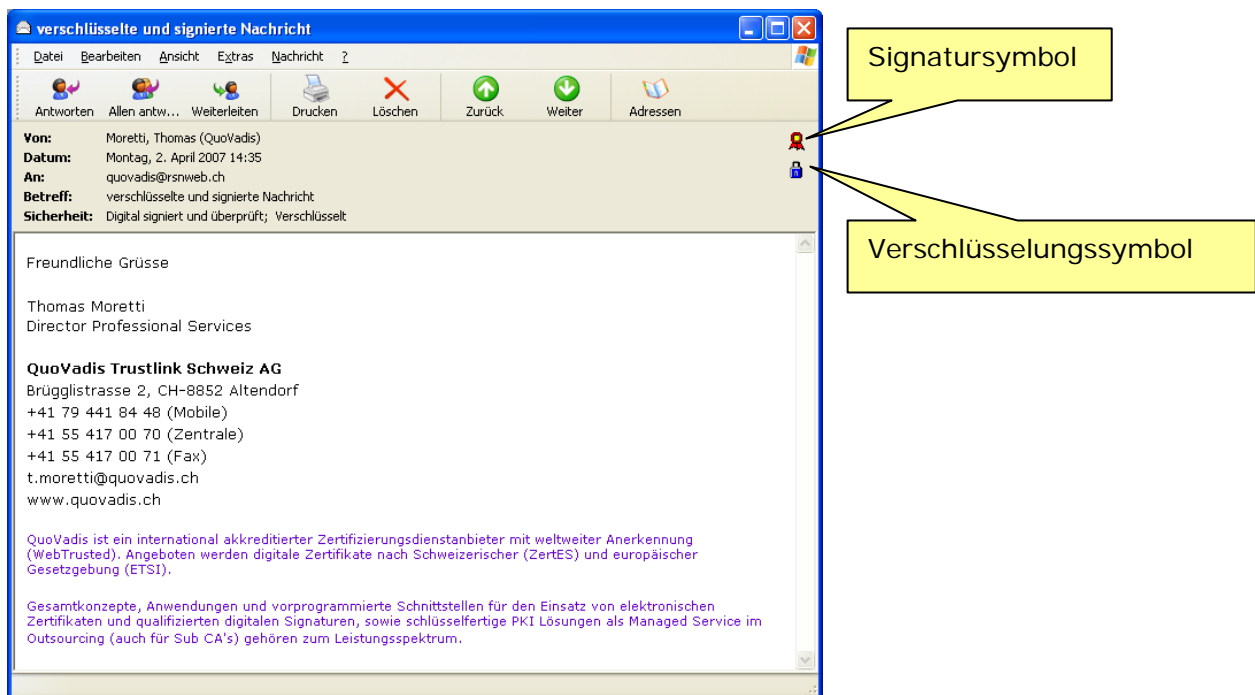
verschlüsselte und signierte Nachricht

Datei Bearbeiten Ansicht Extras Nachricht ?

Antworten Allen antw... Weiterleiten Drucken Löschen Zurück Weiter Adressen

Von: Moretti, Thomas (QuoVadis)
Datum: Montag, 2. April 2007 14:35
An: quovadis@rsnweb.ch
Betreff: verschlüsselte und signierte Nachricht
Sicherheit: Digital signiert und überprüft; Verschlüsselt

Signatursymbol

Verschlüsselungssymbol

Freundliche Grüsse

Thomas Moretti
Director Professional Services

QuoVadis Trustlink Schweiz AG
Brügglistrasse 2, CH-8852 Altendorf
+41 79 441 84 48 (Mobile)
+41 55 417 00 70 (Zentrale)
+41 55 417 00 71 (Fax)
t.moretti@quovadis.ch
www.quovadis.ch

QuoVadis ist ein international akkreditierter Zertifizierungsdienstanbieter mit weltweiter Anerkennung (WebTrusted). Angeboten werden digitale Zertifikate nach Schweizerischer (ZertES) und europäischer Gesetzgebung (ETSI).

Gesamtkonzepte, Anwendungen und vorprogrammierte Schnittstellen für den Einsatz von elektronischen Zertifikaten und qualifizierten digitalen Signaturen, sowie schlüsselfertige PKI Lösungen als Managed Service im Outsourcing (auch für Sub CA's) gehören zum Leistungsspektrum.